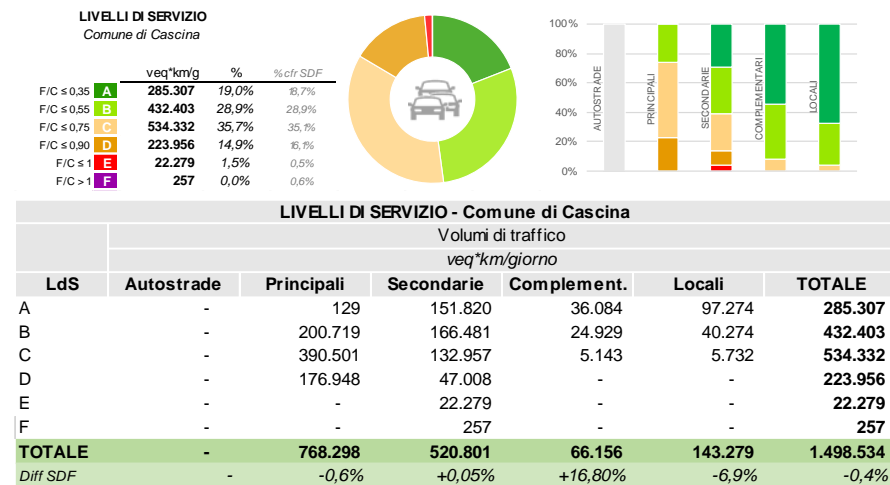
LIVELLI DI SERVIZIO
Comune di Cascina

| | | veq*km/g | % | % cfr SDF |
|---|---|---|---|---|
| F/C ≤ 0,35 | A | 285.307 | 19,0% | 18,7% |
| F/C ≤ 0,55 | B | 432.403 | 28,9% | 28,9% |
| F/C ≤ 0,75 | C | 534.332 | 35,7% | 35,1% |
| F/C ≤ 0,90 | D | 223.956 | 14,9% | 16,1% |
| F/C ≤ 1 | E | 22.279 | 1,5% | 0,5% |
| F/C > 1 | F | 257 | 0,0% | 0,6% |

100%
80%
60%
40%
20%
0%
AUTOSTRADE
PRINCIPALI
SECONDARIE
COMPLEMENTARI
LOCALI

LIVELLI DI SERVIZIO - Comune di Cascina
Volumi di traffico
veq*km/giorno

| LdS | Autostrade | Principali | Secondarie | Complement. | Locali | TOTALE |
|---|---|---|---|---|---|---|
| A | - | 129 | 151.820 | 36.084 | 97.274 | 285.307 |
| B | - | 200.719 | 166.481 | 24.929 | 40.274 | 432.403 |
| C | - | 390.501 | 132.957 | 5.143 | 5.732 | 534.332 |
| D | - | 176.948 | 47.008 | - | - | 223.956 |
| E | - | - | 22.279 | - | - | 22.279 |
| F | - | - | 257 | - | - | 257 |
| TOTALE | - | 768.298 | 520.801 | 66.156 | 143.279 | 1.498.534 |
| Diff SDF | - | -0,6% | +0,05% | +16,80% | -6,9% | -0,4% |